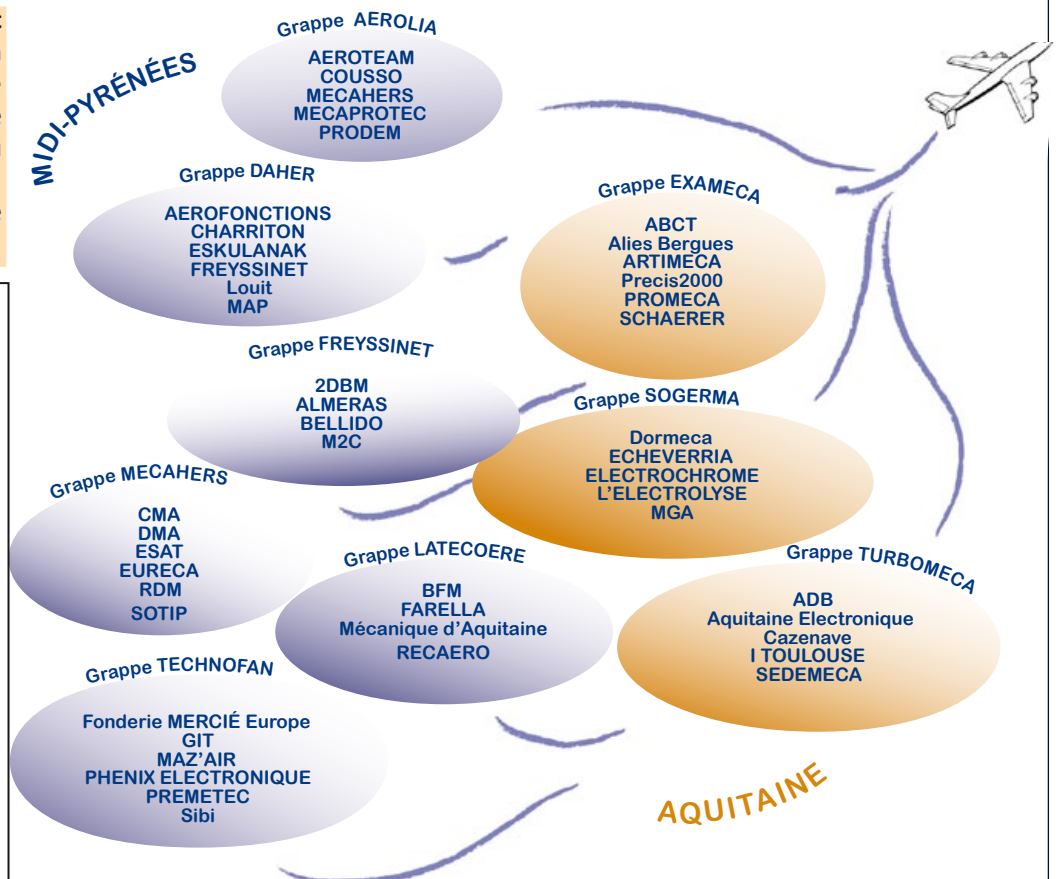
MIDI-PYRÉNÉES

Grappe AEROLIA
AEROTEAM
COUSSO
MECAHERS
MECAPROTEC
PRODEM

Grappe DAHER
AEROFONCTIONS
CHARRITON
ESKULANAK
FREYSSINET
Louit
MAP

Grappe EXAMECA
ABCT
Alies Bergues
ARTIMECA
Precis2000
PROMECA
SCHAERER

Grappe FREYSSINET
2DBM
ALMERAS
BELLIDO
M2C

Grappe SOGERMA
Dormeca
ECHEVERRIA
ELECTROCHROME
L'ELECTROLYSE
MGA

Grappe MECAHERS
CMA
DMA
ESAT
EURECA
RDM
SOTIP

Grappe LATECOERE
BFM
FARELLA
Mécanique d'Aquitaine
RECAERO

Grappe TURBOMECA
ADB
Aquitaine Electronique
Cazenave
I TOULOUSE
SEDEMECA

Grappe TECHNOFAN
Fonderie MERCIÉ Europe
GIT
MAZ'AIR
PHENIX ELECTRONIQUE
PREMETEC
Sibi

AQUITAINE